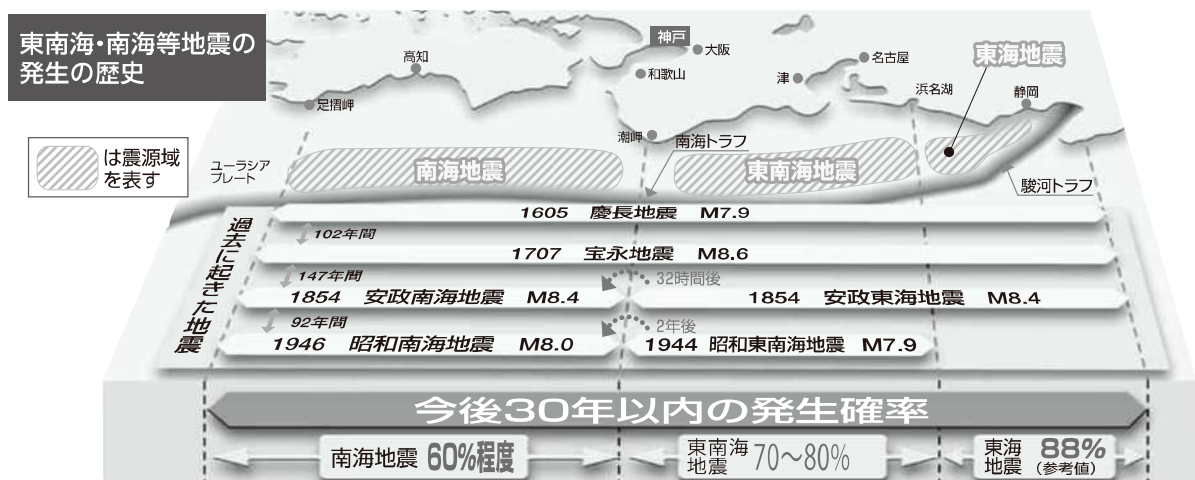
東南海・南海等地震の発生の歴史

は震源域を表す

神戸
大阪
高知
和歌山
名古屋
津
浜名湖
静岡
足摺岬
潮岬
南海トラフ
東海地震
ユーラシアプレート
南海地震
東南海地震
駿河トラフ

過去に起きた地震

1605　慶長地震　M7.9
102年間
1707　宝永地震　M8.6
147年間
32時間後
1854　安政南海地震　M8.4
1854　安政東海地震　M8.4
92年間
2年後
1946　昭和南海地震　M8.0
1944　昭和東南海地震　M7.9

今後30年以内の発生確率
南海地震 60%程度
東南海地震 70～80%
東海地震 88%（参考値）